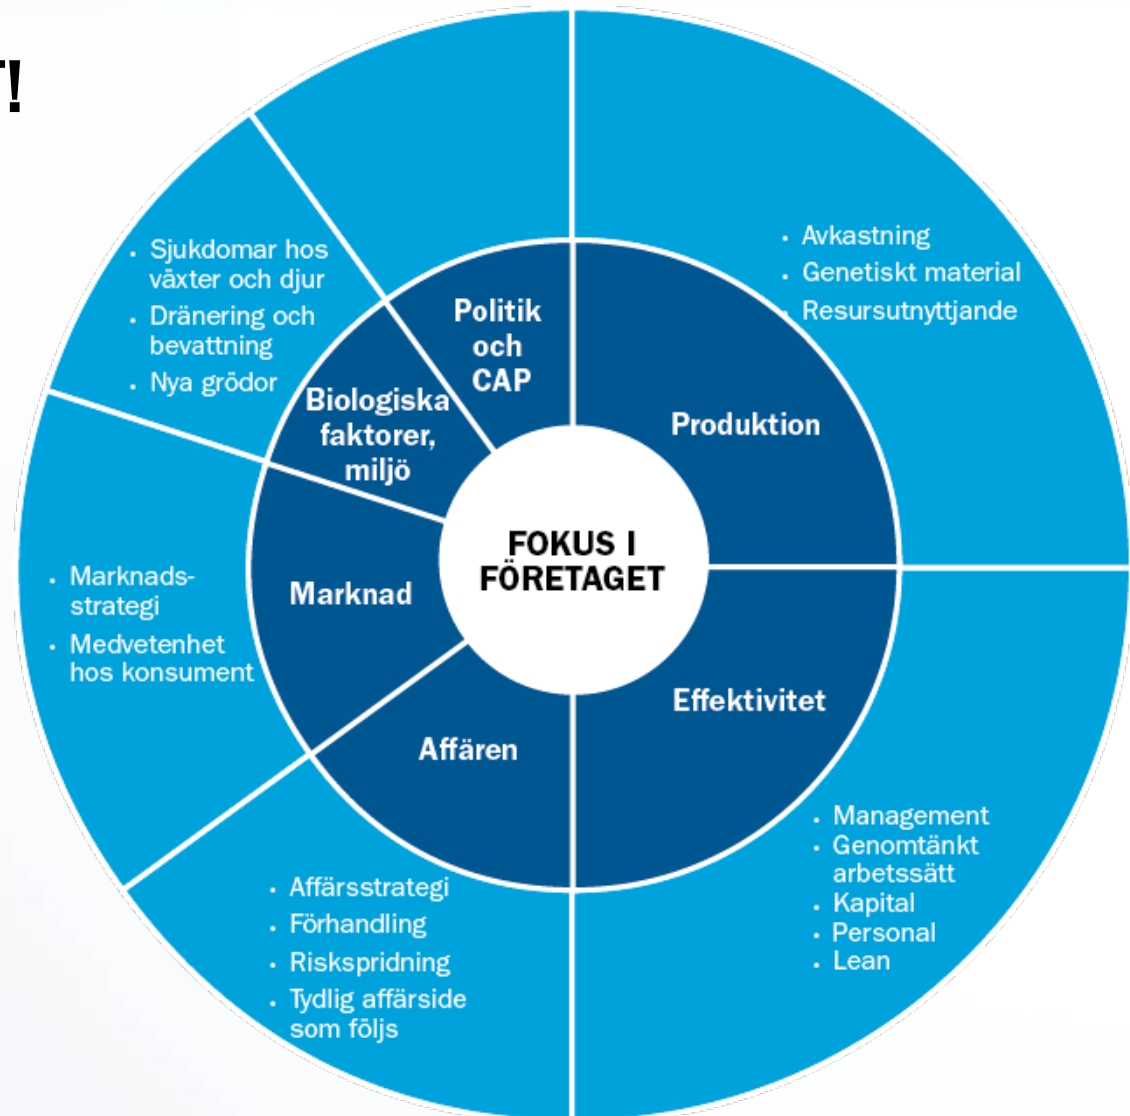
T!

FOKUS I FÖRETAGET

Produktion
- Avkastning
- Genetiskt material
- Resursutnyttjande

Effektivitet
- Management
- Genomtänkt arbetssätt
- Kapital
- Personal
- Lean

Affären
- Affärsstrategi
- Förhandling
- Riskspridning
- Tydlig affärside som följs

Marknad
- Marknadsstrategi
- Medvetenhet hos konsument

Biologiska faktorer, miljö
- Sjukdomar hos växter och djur
- Dränering och bevattning
- Nya grödor

Politik och CAP